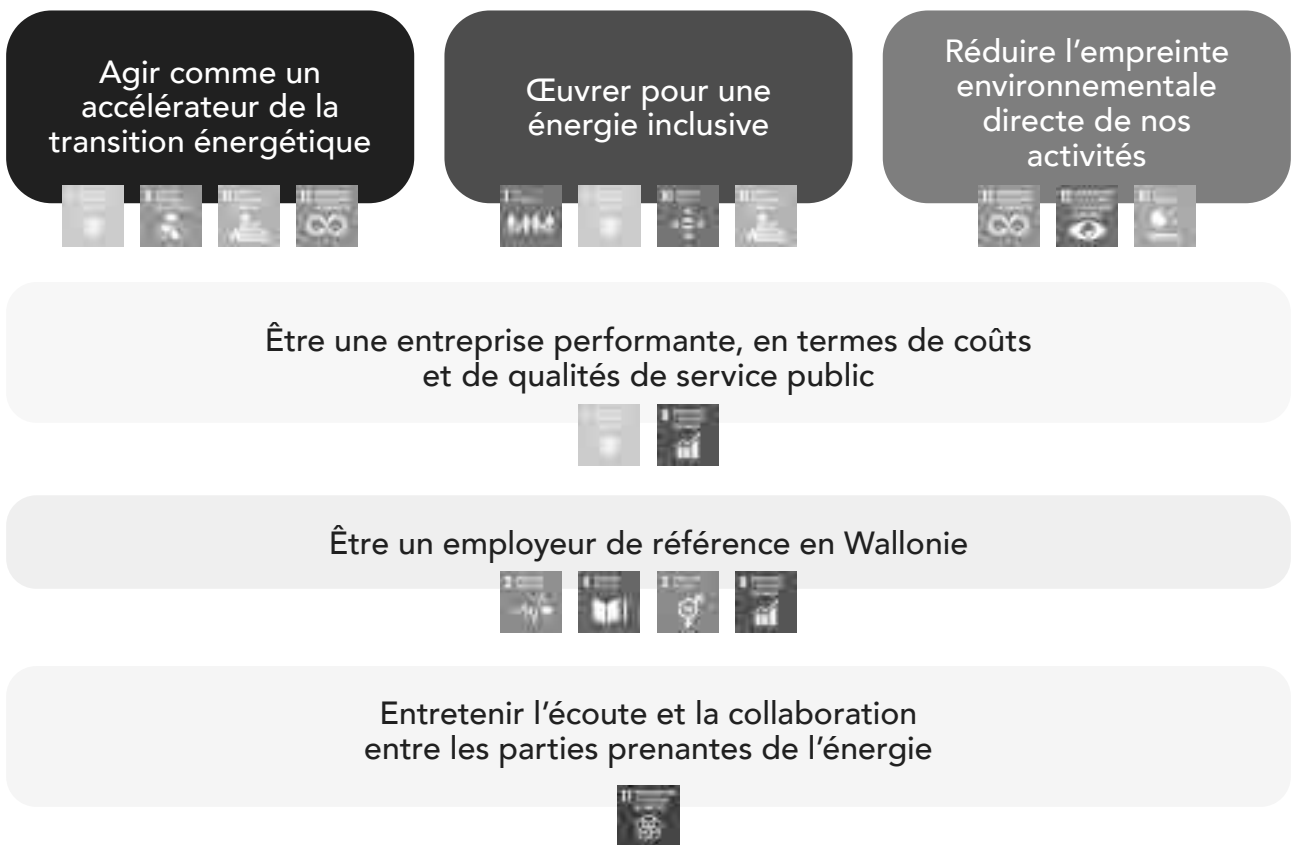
Agir comme un accélérateur de la transition énergétique

Œuvrer pour une énergie inclusive

Réduire l'empreinte environnementale directe de nos activités

Être une entreprise performante, en termes de coûts et de qualités de service public

Être un employeur de référence en Wallonie

Entretenir l'écoute et la collaboration entre les parties prenantes de l'énergie